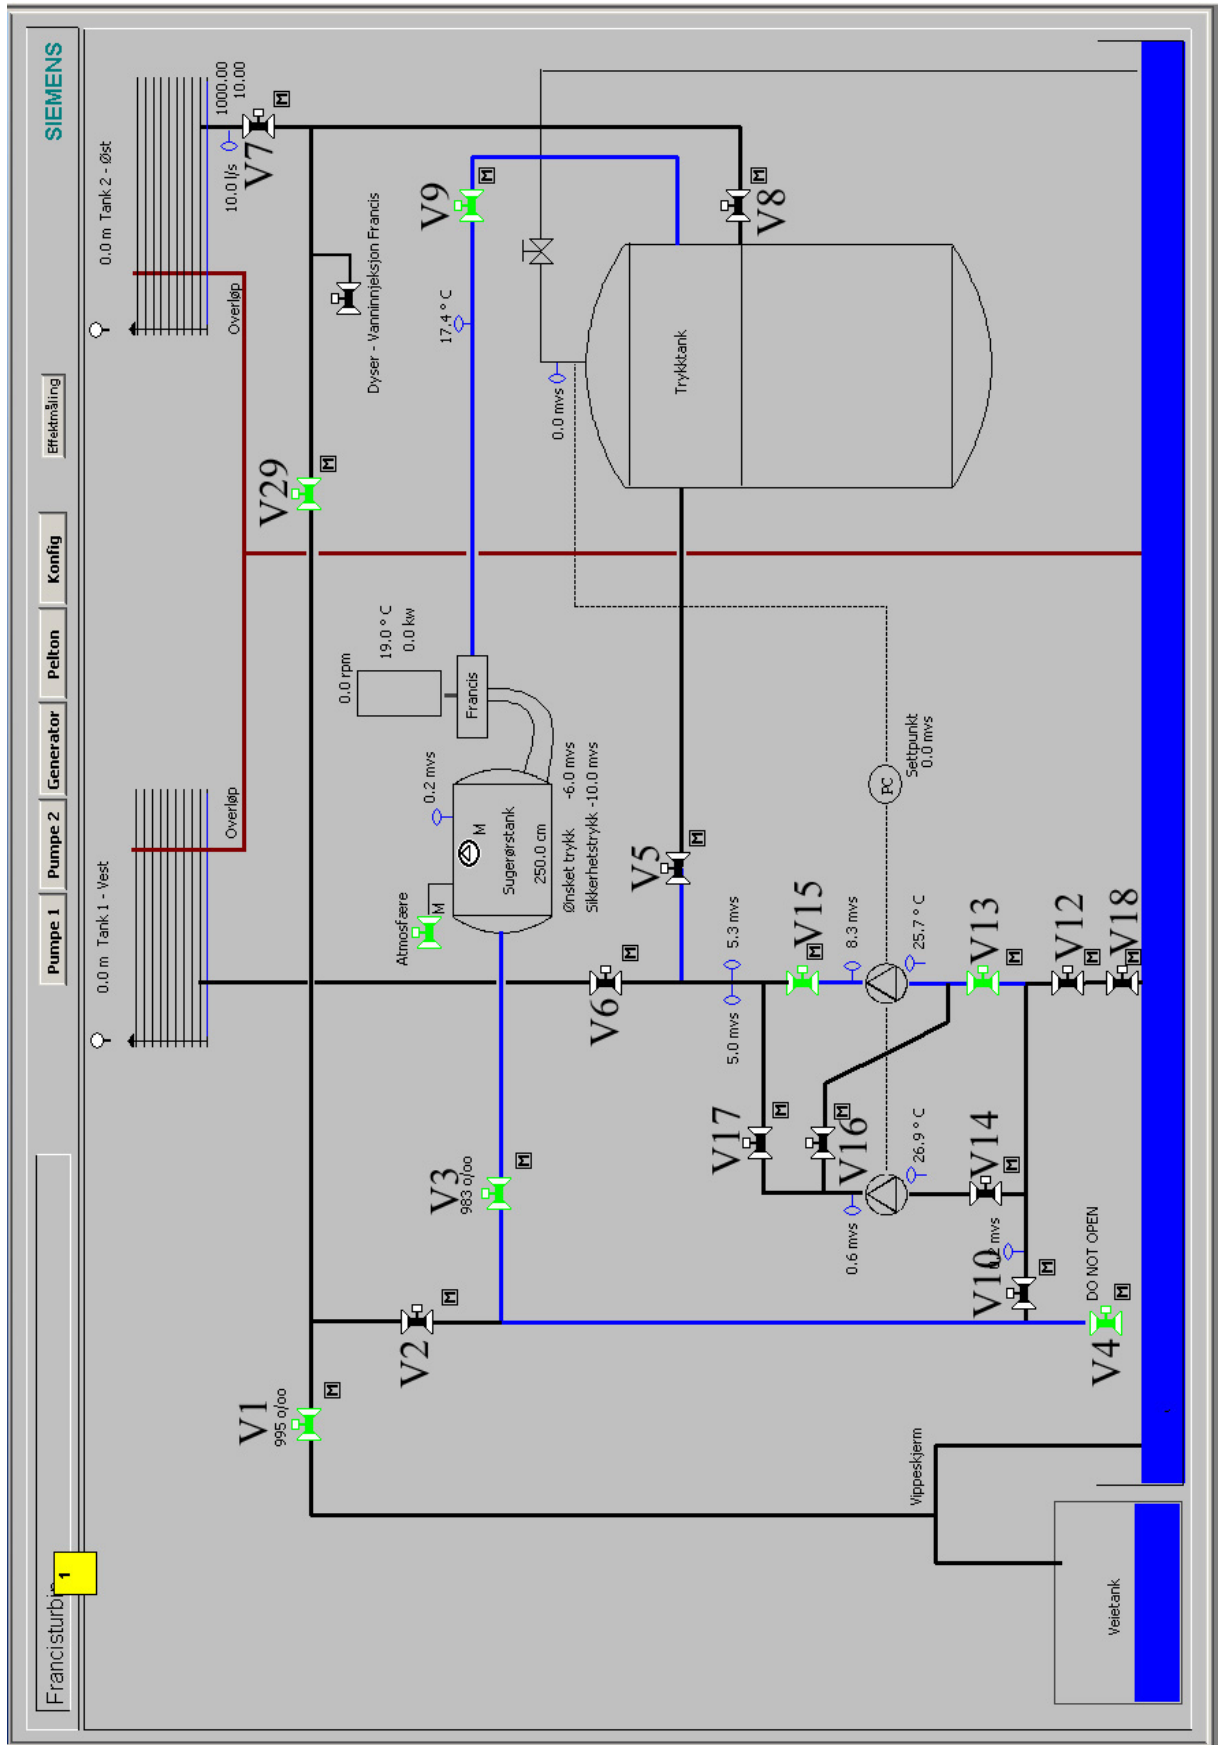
SIEMENS

Effektmåling

Konfig

Pelton

Generator

Pumpe 2

Pumpe 1

Francisturbin

1

0.0 m Tank 2 - Øst

0.0 m Tank 1 - Vest

1000.00
10.00

10.0 l/s

V7

Overløp

Overløp

Dyser - Vanninnjeksjon Francis

V9

V8

17.4 ° C

0.0 mvs

Trykktank

V29

0.0 rpm

19.0 ° C
0.0 kw

Francis

0.2 mvs

M

Sugerørstank
250.0 cm

Ønsket trykk -6.0 mvs
Sikkerhetstrykk -10.0 mvs

Atmosfære

M

V5

PC

Settpunkt
0.0 mvs

V6

5.3 mvs

5.0 mvs

V15

8.3 mvs

25.7 ° C

V13

V12

V18

V17

V16

26.9 ° C

V14

0.6 mvs

0.2 mvs

V10

V3
983 o/oo

V2

DO NOT OPEN

V4

V1
995 o/oo

Vippeskjerm

Veietank